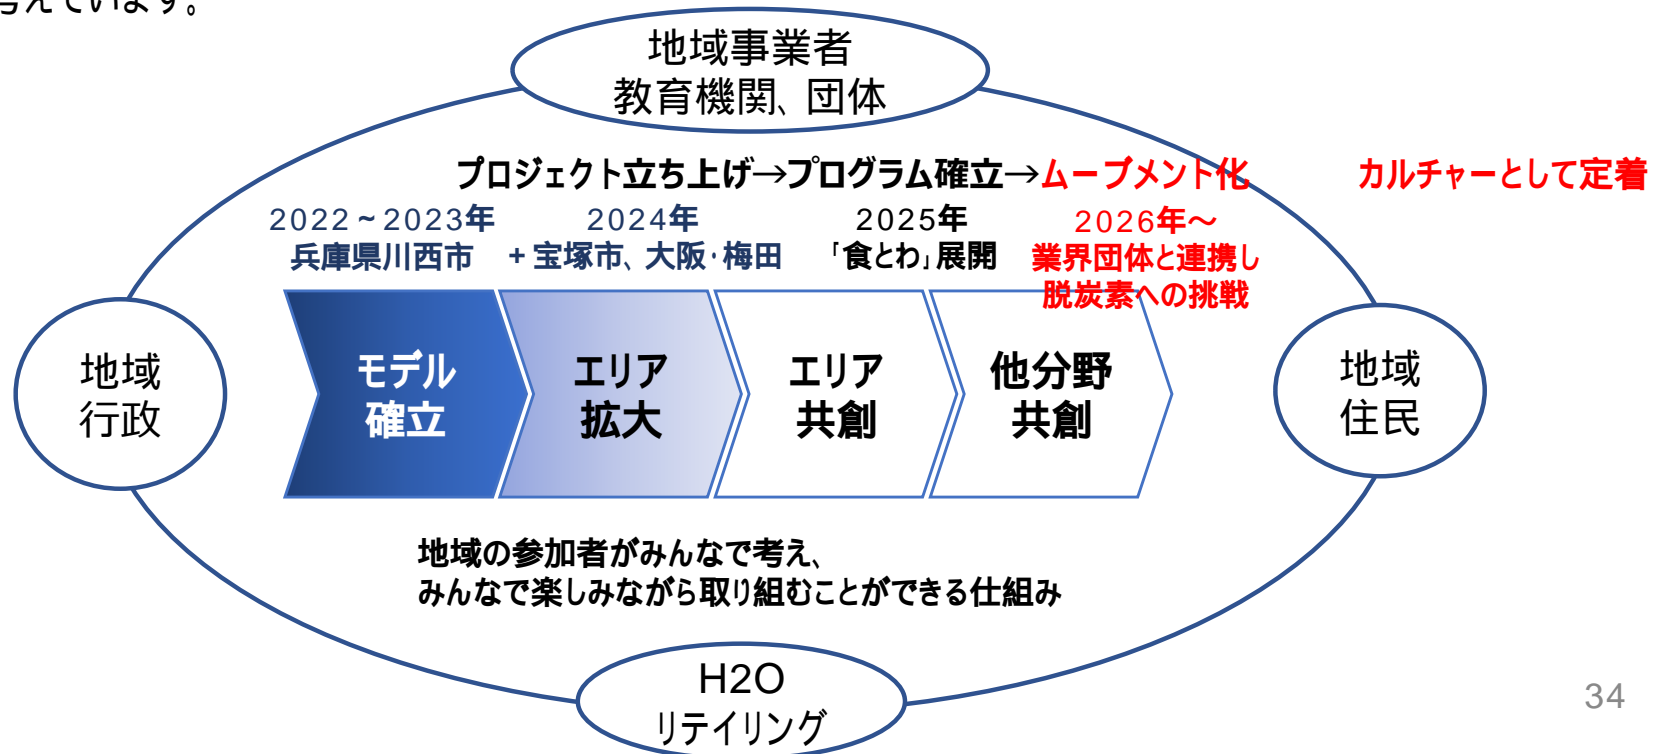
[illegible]えています。

地域事業者
教育機関、団体

プロジェクト立ち上げ→プログラム確立→ムーブメント化　　カルチャーとして定着

2022～2023年
兵庫県川西市

2024年
＋宝塚市、大阪･梅田

2025年
「食とわ」展開

2026年～
業界団体と連携し
脱炭素への挑戦

地域
行政

モデル
確立

エリア
拡大

エリア
共創

他分野
共創

地域
住民

地域の参加者がみんなで考え、
みんなで楽しみながら取り組むことができる仕組み

H2O
リテイリング

34